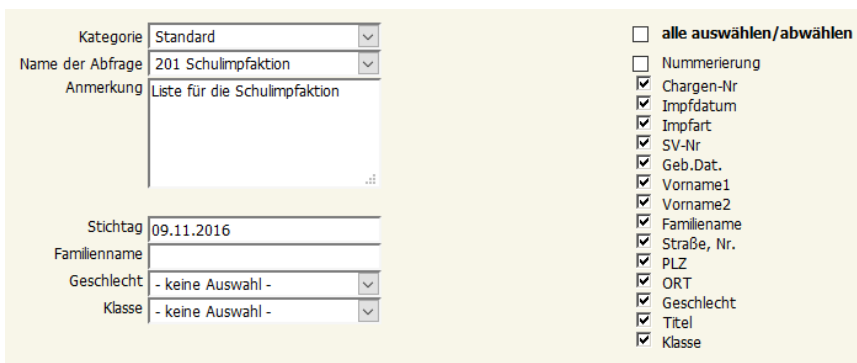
Kategorie Standard
Name der Abfrage 201 Schulimpfaktion
Anmerkung Liste für die Schulimpfaktion

Stichtag 09.11.2016
Familienname
Geschlecht - keine Auswahl -
Klasse - keine Auswahl -

alle auswählen/abwählen
Nummerierung
Chargen-Nr
Impfdatum
Impfart
SV-Nr
Geb.Dat.
Vorname1
Vorname2
Familienname
Straße, Nr.
PLZ
ORT
Geschlecht
Titel
Klasse